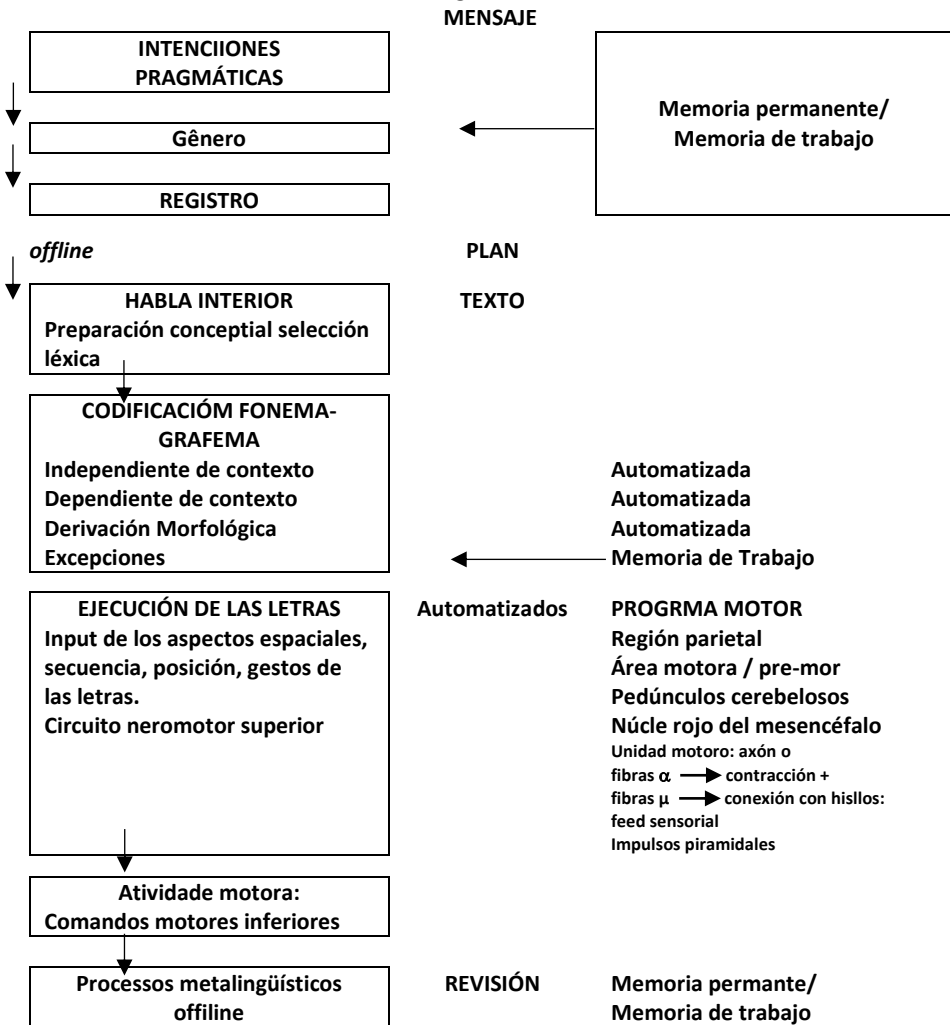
MENSAJE

INTENCIIONES PRAGMÁTICAS

Gênero

REGISTRO

Memoria permanente/ Memoria de trabajo

offline

PLAN

HABLA INTERIOR
Preparación conceptial selección léxica

TEXTO

CODIFICACIÓM FONEMA-GRAFEMA
Independiente de contexto
Dependiente de contexto
Derivación Morfológica
Excepciones

Automatizada
Automatizada
Automatizada
Memoria de Trabajo

EJECUCIÓN DE LAS LETRAS
Input de los aspectos espaciales, secuencia, posición, gestos de las letras.
Circuito neromotor superior

Automatizados

PROGRMA MOTOR
Región parietal
Área motora / pre-mor
Pedúnculos cerebelosos
Núcle rojo del mesencéfalo
Unidad motoro: axón o
fibras $\alpha$ $\longrightarrow$ contracción +
fibras $\mu$ $\longrightarrow$ conexión con hisllos:
feed sensorial
Impulsos piramidales

Atividade motora:
Comandos motores inferiores

Processos metalingüísticos offiline

REVISIÓN

Memoria permante/
Memoria de trabajo